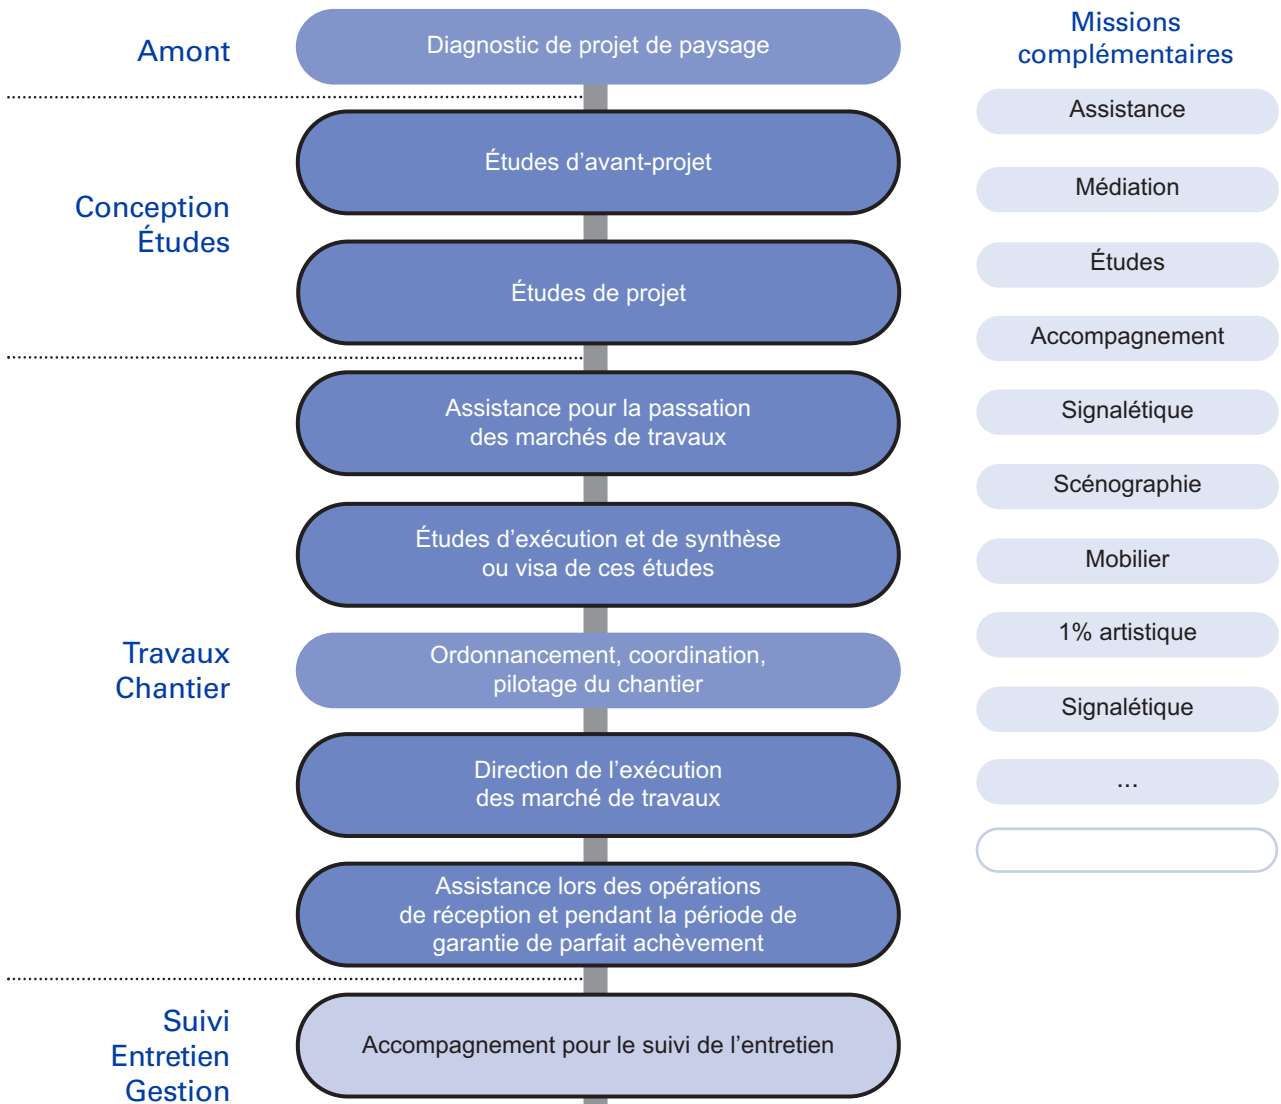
Amont

Diagnostic de projet de paysage

Missions complémentaires

Assistance

Conception
Études

Études d'avant-projet

Médiation

Études

Études de projet

Accompagnement

Assistance pour la passation des marchés de travaux

Signalétique

Scénographie

Études d'exécution et de synthèse ou visa de ces études

Mobilier

Travaux
Chantier

Ordonnancement, coordination, pilotage du chantier

1% artistique

Signalétique

Direction de l'exécution des marché de travaux

...

Assistance lors des opérations de réception et pendant la période de garantie de parfait achèvement

Suivi
Entretien
Gestion

Accompagnement pour le suivi de l'entretien